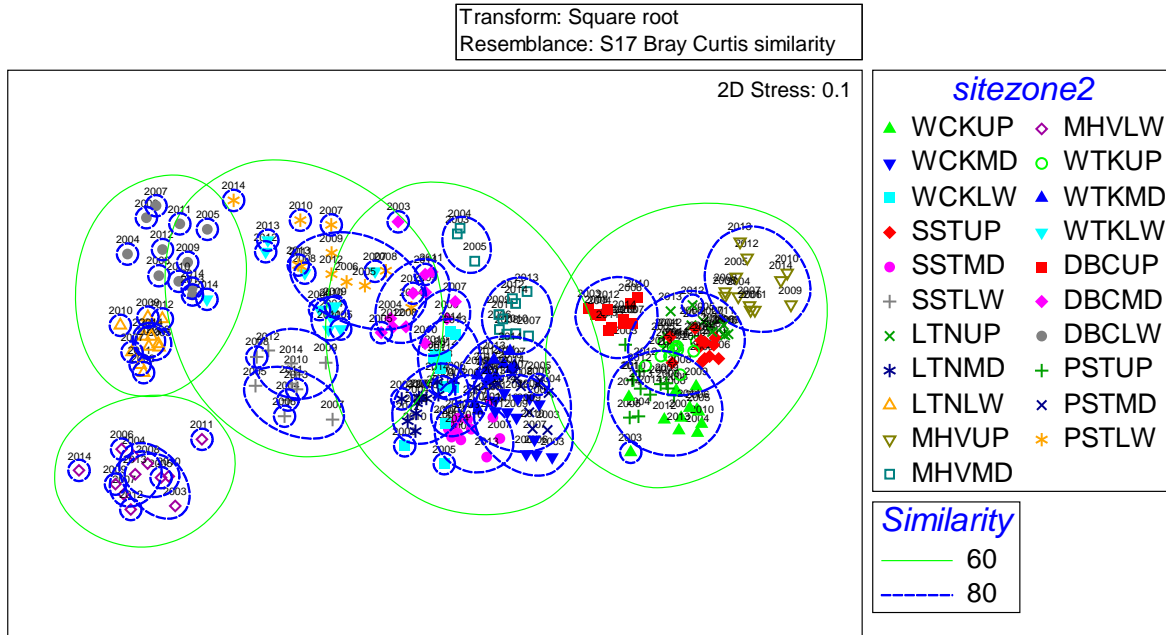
Transform: Square root
Resemblance: S17 Bray Curtis similarity

2D Stress: 0.1

2007 2014 2010 2007 2003 2004 2011 2005 2013 2005 2004 2012 2009 2010 2014 2014 2009 2008 2009 2012 2006 2005 2008 2013 2010 2012 2006 2012 2004 2007 2014 2010 2005 2005 2013 2014 2012 2010 2008 2014 2010 2009 2007 2007 2011 2006 2004 2014 2003 2005 2003 2005 2003 2013 2012 2010 2014 2012 2007 2014 2010 2009 2013 2012 2005 2003 2003 2010 2012 2004 2011 2006 2004 2003

sitezone2
WCKUP
WCKMD
WCKLW
SSTUP
SSTMD
SSTLW
LTNUP
LTNMD
LTNLW
MHVUP
MHVMD
MHVLW
WTKUP
WTKMD
WTKLW
DBCUP
DBCMD
DBCLW
PSTUP
PSTMD
PSTLW

Similarity
60
80